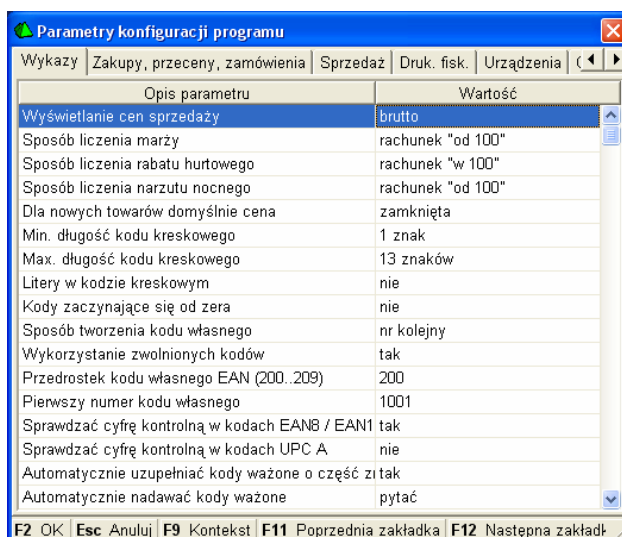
Parametry konfiguracji programu

Wykazy | Zakupy, przeceny, zamówienia | Sprzedaż | Druk. fisk. | Urządzenia | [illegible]

| Opis parametru | Wartość |
|---|---|
| Wyświetlanie cen sprzedaży | brutto |
| Sposób liczenia marży | rachunek "od 100" |
| Sposób liczenia rabatu hurtowego | rachunek "w 100" |
| Sposób liczenia narzutu nocnego | rachunek "od 100" |
| Dla nowych towarów domyślnie cena | zamknięta |
| Min. długość kodu kreskowego | 1 znak |
| Max. długość kodu kreskowego | 13 znaków |
| Litery w kodzie kreskowym | nie |
| Kody zaczynające się od zera | nie |
| Sposób tworzenia kodu własnego | nr kolejny |
| Wykorzystanie zwolnionych kodów | tak |
| Przedrostek kodu własnego EAN (200..209) | 200 |
| Pierwszy numer kodu własnego | 1001 |
| Sprawdzać cyfrę kontrolną w kodach EAN8 / EAN1 | tak |
| Sprawdzać cyfrę kontrolną w kodach UPC A | nie |
| Automatycznie uzupełniać kody ważone o część z | tak |
| Automatycznie nadawać kody ważone | pytać |

F2 OK | Esc Anuluj | F9 Kontekst | F11 Poprzednia zakładka | F12 Następna zakładk